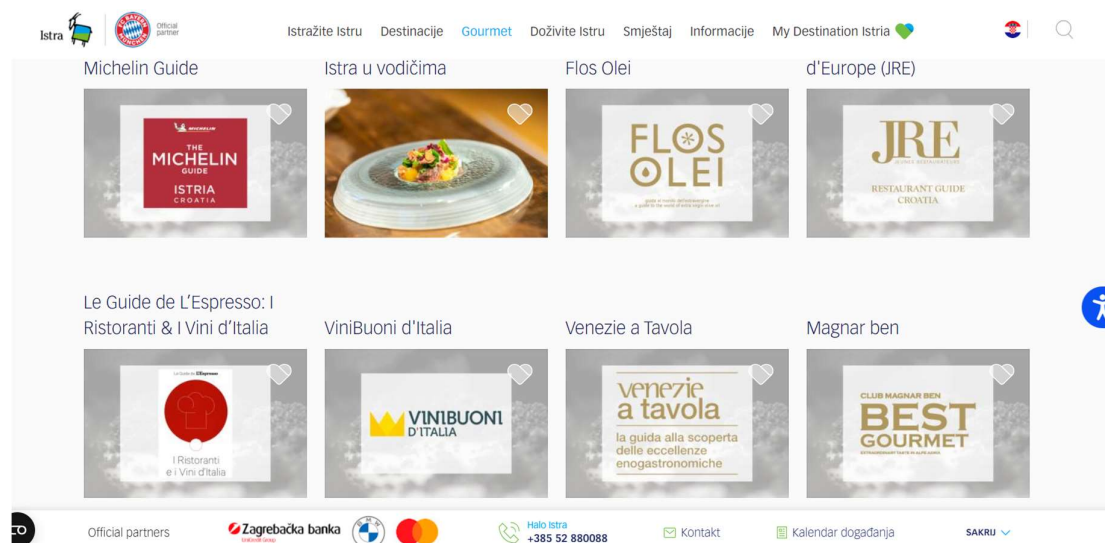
Istra

Official partner

Istražite Istru Destinacije Gourmet Doživite Istru Smještaj Informacije My Destination Istria

Michelin Guide

Istra u vodičima

Flos Olei

d'Europe (JRE)

MICHELIN

THE MICHELIN GUIDE

ISTRIA CROATIA

FLOS OLEI

JRE

RESTAURANT GUIDE CROATIA

Le Guide de L'Espresso: I Ristoranti & I Vini d'Italia

ViniBuoni d'Italia

Venezie a Tavola

Magnar ben

Le Guide de l'Espresso

I Ristoranti e i Vini d'Italia

VINIBUONI D'ITALIA

venezie a tavola

la guida alla scoperta delle eccellenze enogastronomiche

CLUB MAGNAR BEN

BEST GOURMET

Official partners

Zagrebačka banka

Halo Istra +385 52 880088

Kontakt

Kalendar događanja

SAKRIJ